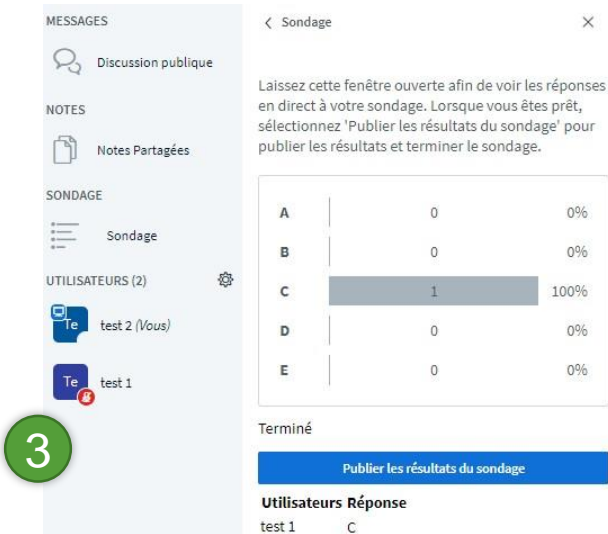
MESSAGES

Discussion publique

NOTES

Notes Partagées

SONDAGE

Sondage

UTILISATEURS (2)

Te test 2 (Vous)

Te test 1

3

< Sondage ×

Laissez cette fenêtre ouverte afin de voir les réponses en direct à votre sondage. Lorsque vous êtes prêt, sélectionnez 'Publier les résultats du sondage' pour publier les résultats et terminer le sondage.

| | | |
|---|---|---|
| A | 0 | 0% |
| B | 0 | 0% |
| C | 1 | 100% |
| D | 0 | 0% |
| E | 0 | 0% |

Terminé

Publier les résultats du sondage

| Utilisateurs | Réponse |
|---|---|
| test 1 | C |